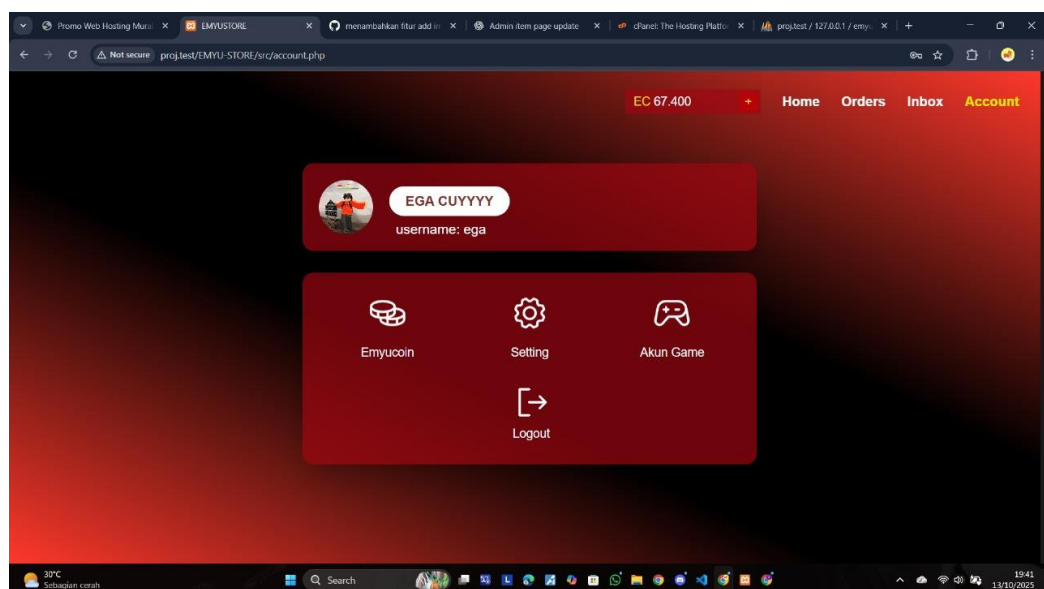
Promo Web Hosting Mura ×
EMYUSTORE ×
menambahkan fitur add in ×
Admin item page update ×
cPanel: The Hosting Platfo ×
proj.test / 127.0.0.1 / emyu ×
+

Not secure proj.test/EMYU-STORE/src/account.php

EC 67.400 +
Home
Orders
Inbox
Account

EGA CUYYYY
username: ega

Emyucoin
Setting
Akun Game
Logout

30°C
Sebagian cerah
Search
19:41
13/10/2025